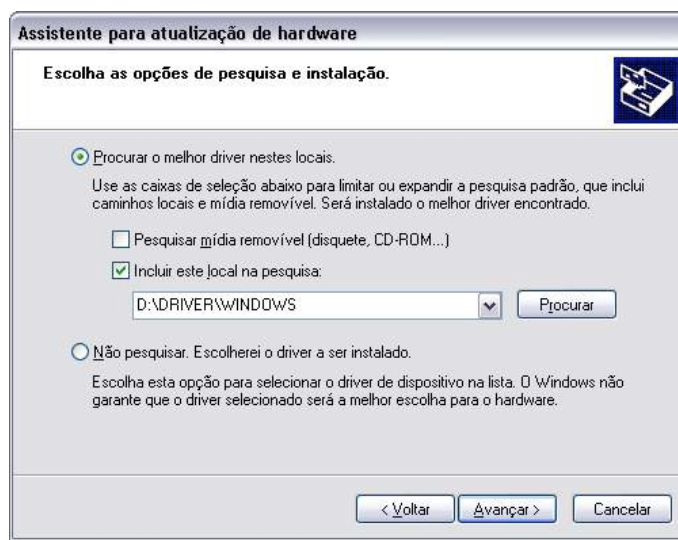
Assistente para atualização de hardware

Escolha as opções de pesquisa e instalação.

Procurar o melhor driver nestes locais.

Use as caixas de seleção abaixo para limitar ou expandir a pesquisa padrão, que inclui caminhos locais e mídia removível. Será instalado o melhor driver encontrado.

Pesquisar mídia removível (disquete, CD-ROM...)

Incluir este local na pesquisa:

D:\DRIVER\WINDOWS

Procurar

Não pesquisar. Escolherei o driver a ser instalado.

Escolha esta opção para selecionar o driver de dispositivo na lista. O Windows não garante que o driver selecionado será a melhor escolha para o hardware.

< Voltar

Avançar >

Cancelar